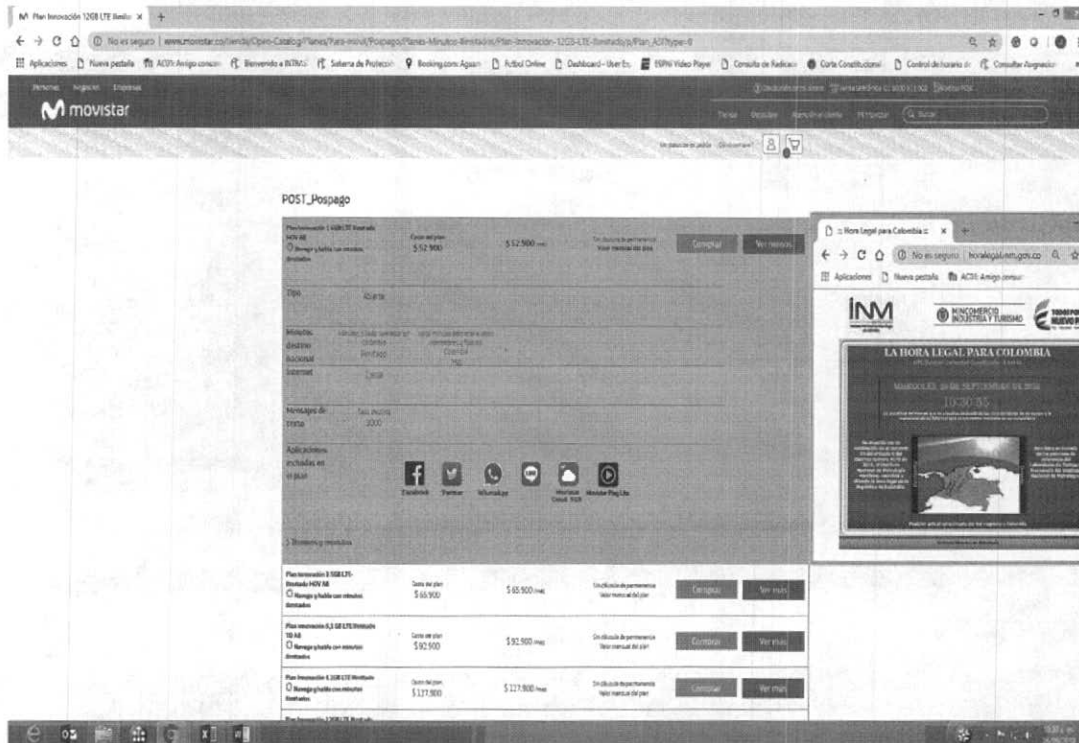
Plan Innovación 12GB LTE Ilimita ×

No es seguro | www.movistar.co/tienda/Open-Catalog/Planes/Para-movil/Pospago/Planes-Minutos-Ilimitados/Plan-Innovación-12GB-LTE-Ilimitado/p/Plan_A?type=0

Aplicaciones Nueva pestaña ACI Amigo consor Bienvenido a INTRAV Sistema de Protección Booking.com: Agosto Futbol Online Dashboard - User Es ESPN Video Player Consulta de Radicacio Corte Constitucional Control de horario de Consultar Asignación

Personas Negocios Empresas

movistar

Tienda Recargas Atención al cliente Mi Movistar Buscar

POST_Pospago

Plan Innovación 1 4GB LTE Ilimitado HOV A8
Navega y habla con minutos ilimitados

Costo del plan
$52.900

$52.900 /mes

Sin cláusula de permanencia
Valor mensual del plan

Comprar

Ver menos

Tipo

Abierto

Minutos destino nacional

Internet

Mensajes de texto

Aplicaciones incluidas en el plan

Facebook Twitter WhatsApp Waze Movistar Cloud Movistar Play Lite

Beneficios y requisitos

Plan Innovación 3 5GB LTE Ilimitado HOV A8
Navega y habla con minutos ilimitados

Costo del plan
$65.900

$65.900 /mes

Sin cláusula de permanencia
Valor mensual del plan

Comprar

Ver más

Plan Innovación 6,5 GB LTE Ilimitado 5G A8
Navega y habla con minutos ilimitados

Costo del plan
$92.900

$92.900 /mes

Sin cláusula de permanencia
Valor mensual del plan

Comprar

Ver más

Plan Innovación 4,1GB LTE Ilimitado
Navega y habla con minutos ilimitados

Costo del plan
$127.900

$127.900 /mes

Sin cláusula de permanencia
Valor mensual del plan

Comprar

Ver más

:: Hora Legal para Colombia :: ×

No es seguro | horalegal.inm.gov.co

Aplicaciones Nueva pestaña ACI Amigo consor

INM

MINCOMERCIO INDUSTRIA Y TURISMO

TODOS POR UN NUEVO PAÍS

LA HORA LEGAL PARA COLOMBIA

MIERCOLES, 26 DE SEPTIEMBRE DE 2018

10:20:55